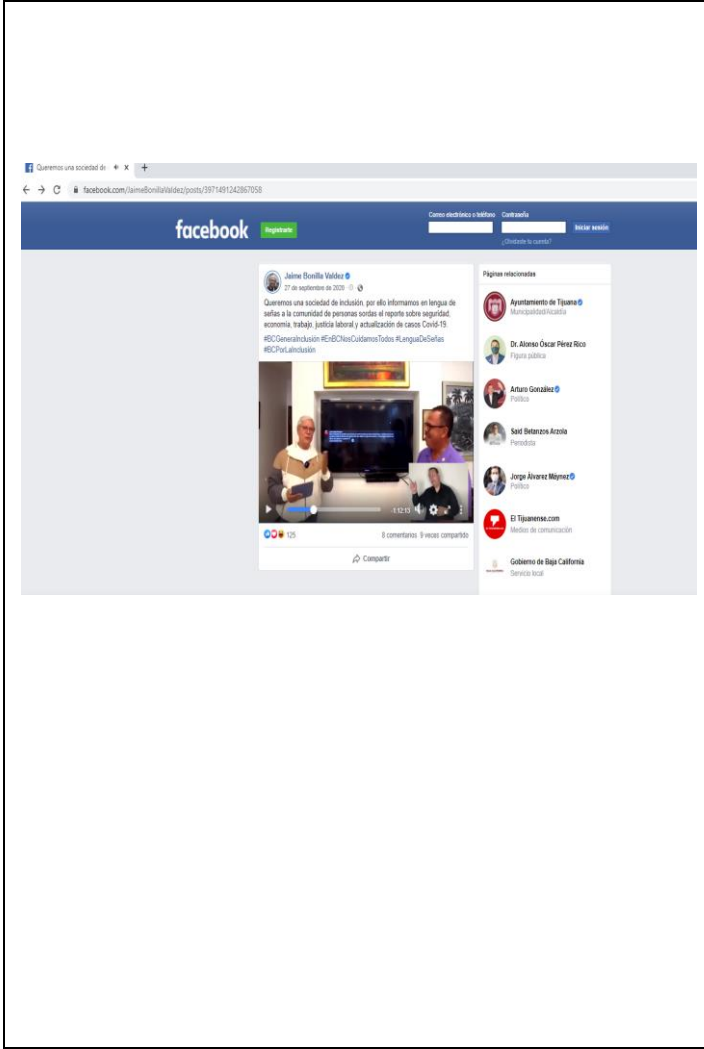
Queremos una sociedad de × +

facebook.com/JaimeBonillaValdez/posts/3971491242867058

facebook Registrarte

Correo electrónico o teléfono Contraseña Iniciar sesión

¿Olvidaste tu cuenta?

Jaime Bonilla Valdez
27 de septiembre de 2020

Queremos una sociedad de inclusión, por ello informamos en lengua de señas a la comunidad de personas sordas el reporte sobre seguridad, economía, trabajo, justicia laboral y actualización de casos Covid-19.
#BCGeneraInclusión #EnBCNosCuidamosTodos #LenguaDeSeñas #BCPorLaInclusión

-1:12:13

125 8 comentarios 9 veces compartido

Compartir

Páginas relacionadas

Ayuntamiento de Tijuana
Municipalidad/Alcaldía

Dr. Alonso Óscar Pérez Rico
Figura pública

Arturo González
Político

Said Betanzos Arzola
Periodista

Jorge Álvarez Máynez
Político

El Tijuanense.com
Medios de comunicación

Gobierno de Baja California
Servicio local